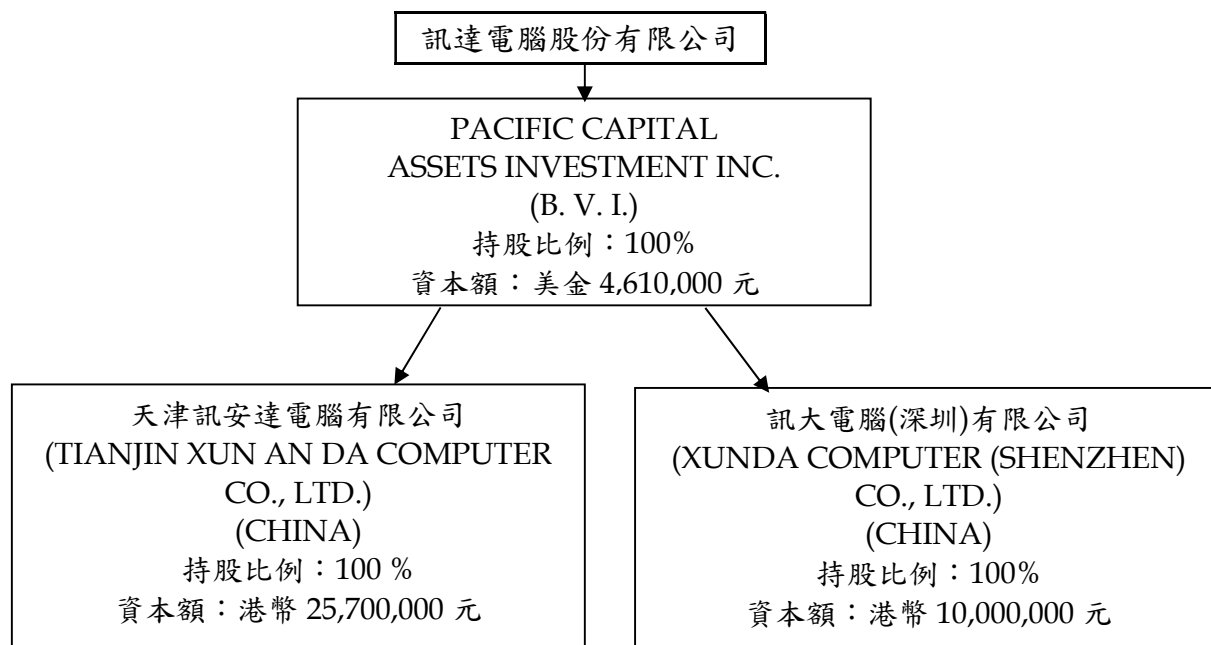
訊達電腦股份有限公司

PACIFIC CAPITAL ASSETS INVESTMENT INC.
(B. V. I.)
持股比例：100%
資本額：美金 4,610,000 元

天津訊安達電腦有限公司
(TIANJIN XUN AN DA COMPUTER CO., LTD.)
(CHINA)
持股比例：100 %
資本額：港幣 25,700,000 元

訊大電腦(深圳)有限公司
(XUNDA COMPUTER (SHENZHEN) CO., LTD.)
(CHINA)
持股比例：100%
資本額：港幣 10,000,000 元